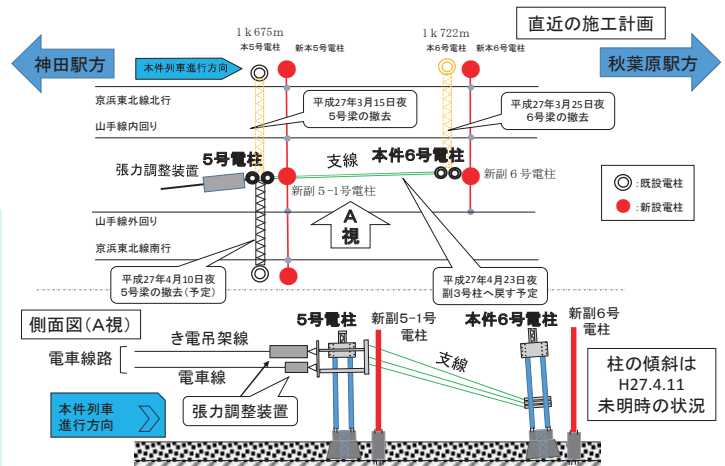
直近の施工計画

神田駅方

秋葉原駅方

1ｋ675m
本5号電柱
新本5号電柱

1ｋ722m
本6号電柱
新本6号電柱

本件列車進行方向

京浜東北線北行

山手線内回り

山手線外回り

京浜東北線南行

平成27年3月15日夜
5号梁の撤去

平成27年3月25日夜
6号梁の撤去

5号電柱

張力調整装置

支線

本件6号電柱

新副5-1号電柱

新副6号電柱

既設電柱

新設電柱

A視

平成27年4月10日夜
5号梁の撤去（予定）

平成27年4月23日夜
副3号柱へ戻す予定

側面図（A視）

き電吊架線

電車線路

電車線

本件列車進行方向

張力調整装置

5号電柱

新副5-1号電柱

本件6号電柱

新副6号電柱

支線

柱の傾斜は
H27.4.11
未明時の状況